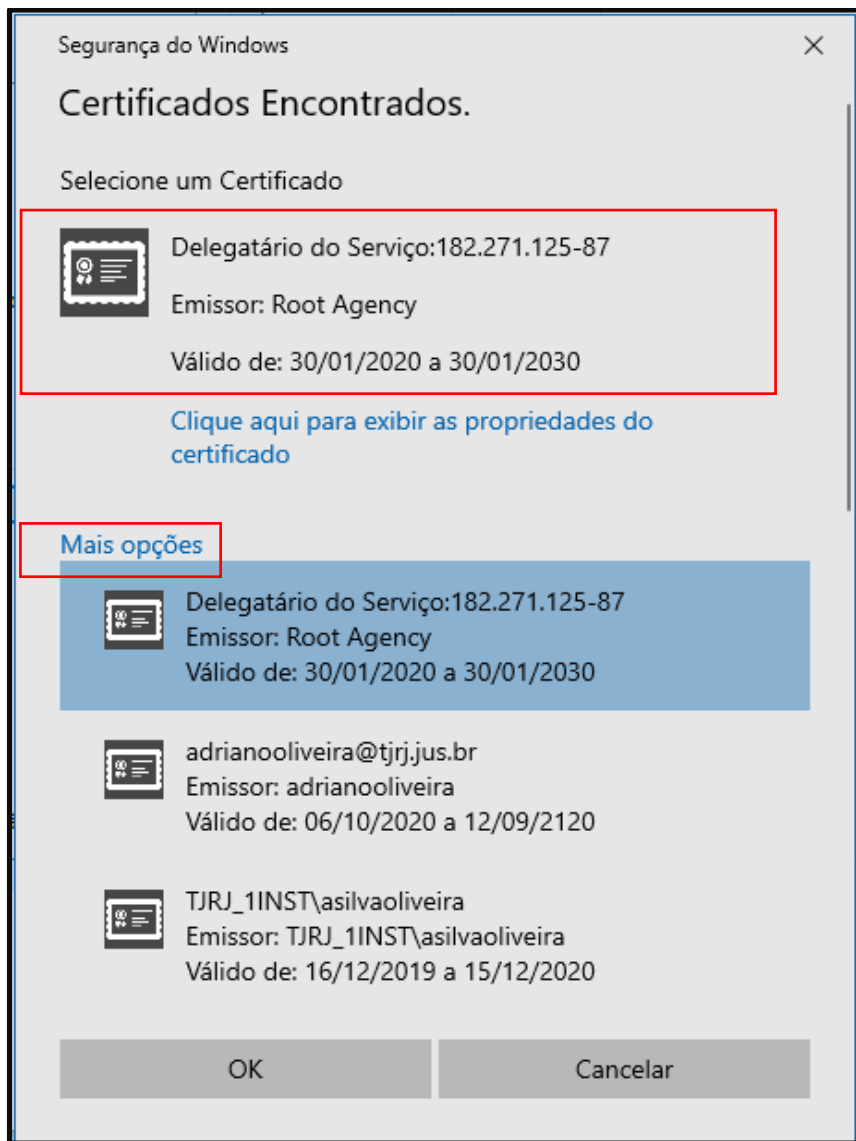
Segurança do Windows

Certificados Encontrados.

Selecione um Certificado

Delegatário do Serviço:182.271.125-87

Emissor: Root Agency

Válido de: 30/01/2020 a 30/01/2030

Clique aqui para exibir as propriedades do certificado

Mais opções

Delegatário do Serviço:182.271.125-87
Emissor: Root Agency
Válido de: 30/01/2020 a 30/01/2030

adrianooliveira@tjrj.jus.br
Emissor: adrianooliveira
Válido de: 06/10/2020 a 12/09/2120

TJRJ_1INST\asilvaoliveira
Emissor: TJRJ_1INST\asilvaoliveira
Válido de: 16/12/2019 a 15/12/2020

OK

Cancelar